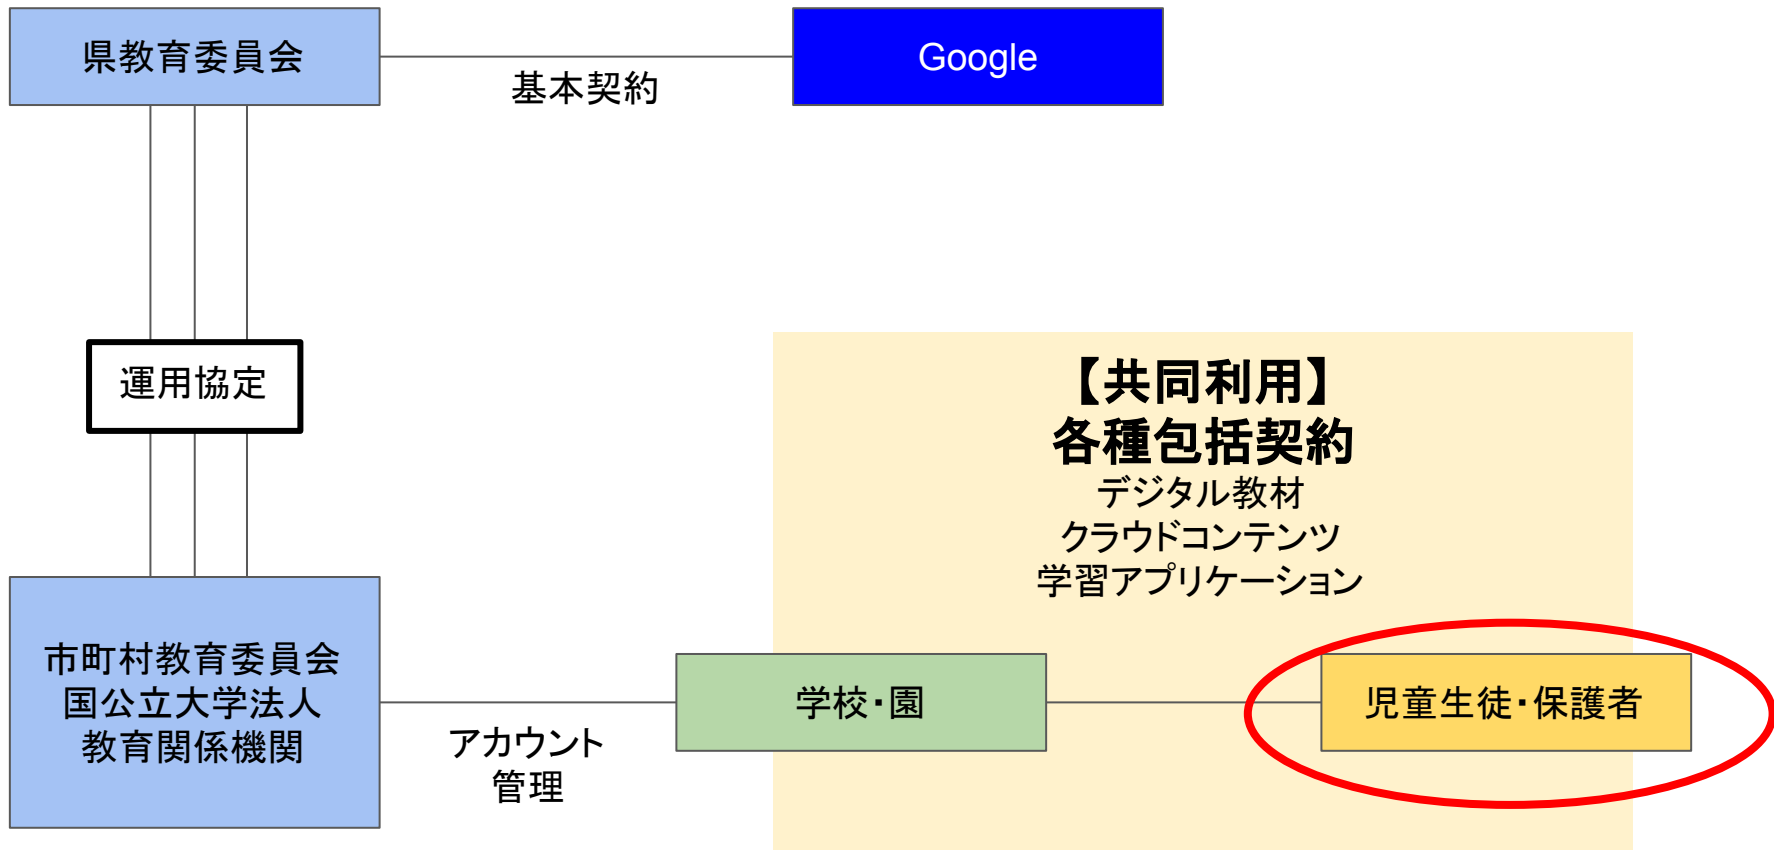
県教育委員会

基本契約

Google

運用協定

【共同利用】
各種包括契約
デジタル教材
クラウドコンテンツ
学習アプリケーション

市町村教育委員会
国公立大学法人
教育関係機関

アカウント
管理

学校・園

児童生徒・保護者